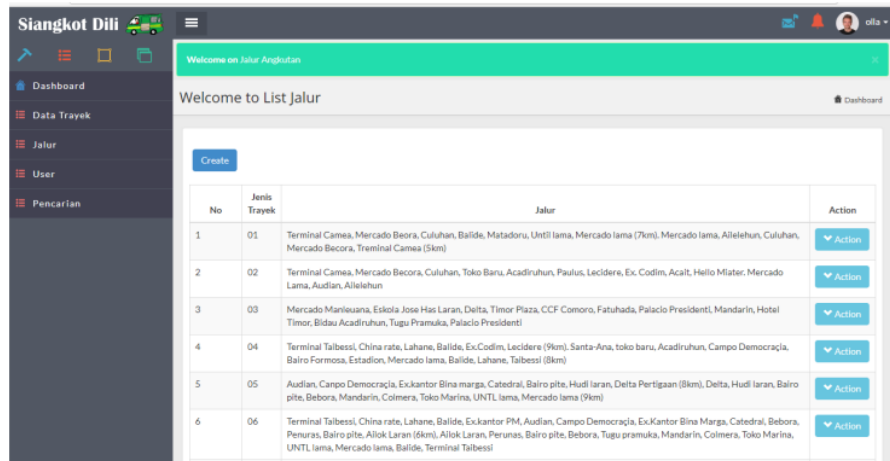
Siangkot Dili

olla

Dashboard
Data Trayek
Jalur
User
Pencarian

Welcome on Jalur Angkutan ×

Welcome to List Jalur

Dashboard

Create

| No | Jenis Trayek | Jalur | Action |
|---|---|---|---|
| 1 | 01 | Terminal Camea, Mercado Beora, Culuhan, Balide, Matadoru, Until lama, Mercado lama (7km). Mercado lama, Ailelehun, Culuhan, Mercado Becora, Treminal Camea (5km) | Action |
| 2 | 02 | Terminal Camea, Mercado Becora, Culuhan, Toko Baru, Acadiruhun, Paulus, Lecidere, Ex. Codim, Acait, Hello Miater. Mercado Lama, Audian, Ailelehun | Action |
| 3 | 03 | Mercado Manleuana, Eskola Jose Has Laran, Delta, Timor Plaza, CCF Comoro, Fatuhada, Palacio Presidenti, Mandarin, Hotel Timor, Bidau Acadiruhun, Tugu Pramuka, Palacio Presidenti | Action |
| 4 | 04 | Terminal Taibessi, China rate, Lahane, Balide, Ex.Codim, Lecidere (9km). Santa-Ana, toko baru, Acadiruhun, Campo Democraçia, Bairo Formosa, Estadion, Mercado lama, Balide, Lahane, Taibessi (8km) | Action |
| 5 | 05 | Audian, Canpo Democraçia, Ex.kantor Bina marga, Catedral, Bairo pite, Hudi laran, Delta Pertigaan (8km), Delta, Hudi laran, Bairo pite, Bebora, Mandarin, Colmera, Toko Marina, UNTL lama, Mercado lama (9km) | Action |
| 6 | 06 | Terminal Taibessi, China rate, Lahane, Balide, Ex.kantor PM, Audian, Campo Democraçia, Ex.Kantor Bina Marga, Catedral, Bebora, Penuras, Bairo pite, Ailok Laran (6km), Ailok Laran, Perunas, Bairo pite, Bebora, Tugu pramuka, Mandarin, Colmera, Toko Marina, UNTL lama, Mercado lama, Balide, Terminal Taibessi | Action |